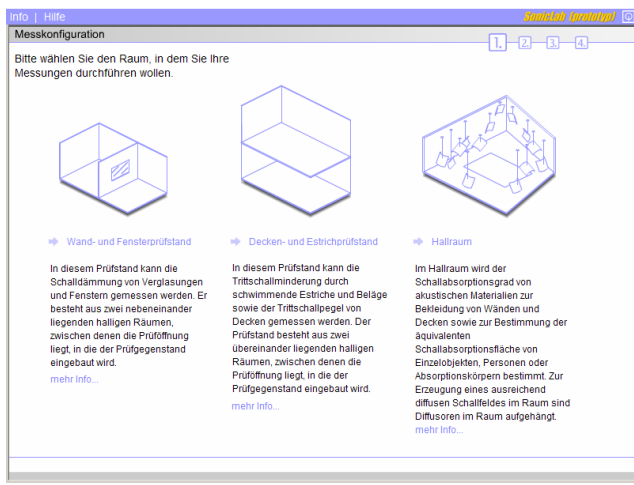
Info | Hilfe

SonicLab (prototyp)

Messkonfiguration

1. 2. 3. 4.

Bitte wählen Sie den Raum, in dem Sie Ihre Messungen durchführen wollen.

Wand- und Fensterprüfstand

In diesem Prüfstand kann die Schalldämmung von Verglasungen und Fenstern gemessen werden. Er besteht aus zwei nebeneinander liegenden halligen Räumen, zwischen denen die Prüföffnung liegt, in die der Prüfgegenstand eingebaut wird.

mehr Info...

Decken- und Estrichprüfstand

In diesem Prüfstand kann die Trittschallminderung durch schwimmende Estriche und Beläge sowie der Trittschallpegel von Decken gemessen werden. Der Prüfstand besteht aus zwei übereinander liegenden halligen Räumen, zwischen denen die Prüföffnung liegt, in die der Prüfgegenstand eingebaut wird.

mehr Info...

Hallraum

Im Hallraum wird der Schallabsorptionsgrad von akustischen Materialien zur Bekleidung von Wänden und Decken sowie zur Bestimmung der äquivalenten Schallabsorptionsfläche von Einzelobjekten, Personen oder Absorptionskörpern bestimmt. Zur Erzeugung eines ausreichend diffusen Schallfeldes im Raum sind Diffusoren im Raum aufgehängt.

mehr Info...